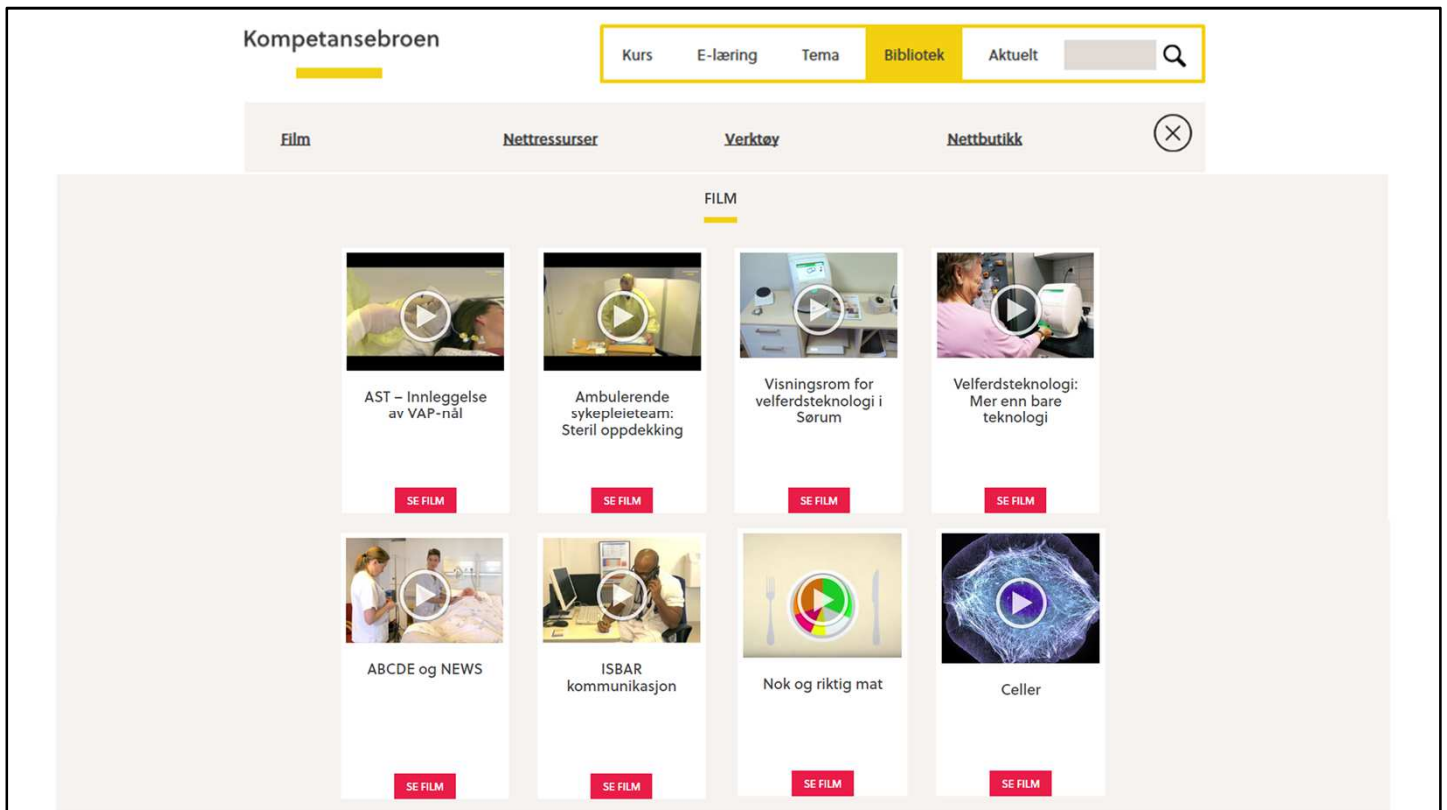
Kompetansebroen

Kurs E-læring Tema Bibliotek Aktuelt

Film Nettressurser Verktøy Nettbutikk

FILM

AST – Innleggelse av VAP-nål
SE FILM

Ambulerende sykepleieteam: Steril oppdekking
SE FILM

Visningsrom for velferdsteknologi i Sørum
SE FILM

Velferdsteknologi: Mer enn bare teknologi
SE FILM

ABCDE og NEWS
SE FILM

ISBAR kommunikasjon
SE FILM

Nok og riktig mat
SE FILM

Celler
SE FILM